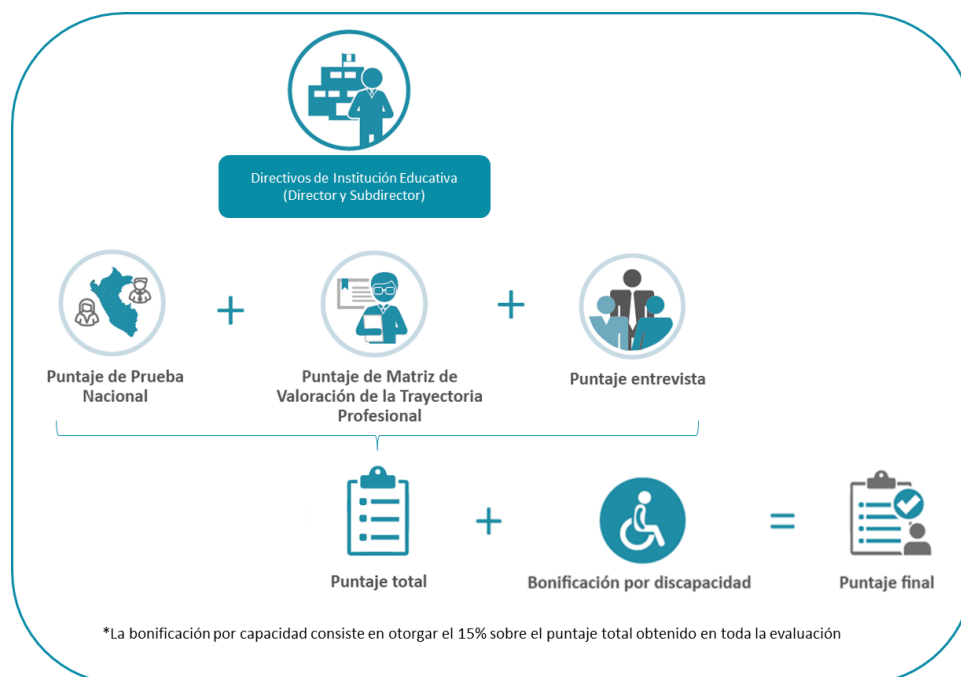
Directivos de Institución Educativa (Director y Subdirector)

Puntaje de Prueba Nacional

+

Puntaje de Matriz de Valoración de la Trayectoria Profesional

+

Puntaje entrevista

Puntaje total

+

Bonificación por discapacidad

=

Puntaje final

*La bonificación por capacidad consiste en otorgar el 15% sobre el puntaje total obtenido en toda la evaluación